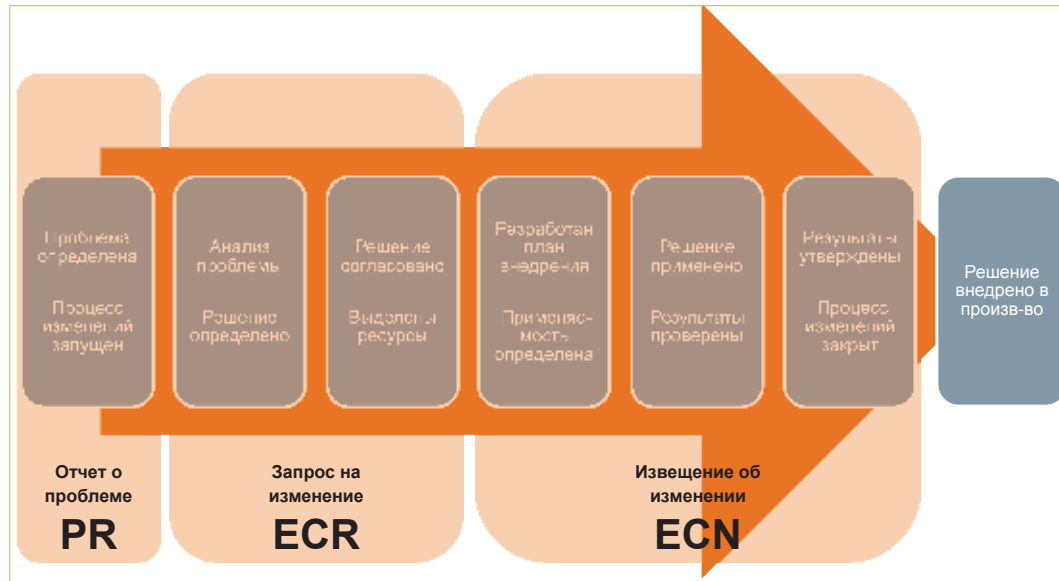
Проблема определена

Процесс изменений запущен

Анализ проблемы

Решение определено

Решение согласовано

Выделены ресурсы

Разработан план внедрения

Применяемость определена

Решение применено

Результаты проверены

Результаты утверждены

Процесс изменений закрыт

Решение внедрено в произв-во

Отчет о проблеме
PR

Запрос на изменение
ECR

Извещение об изменении
ECN